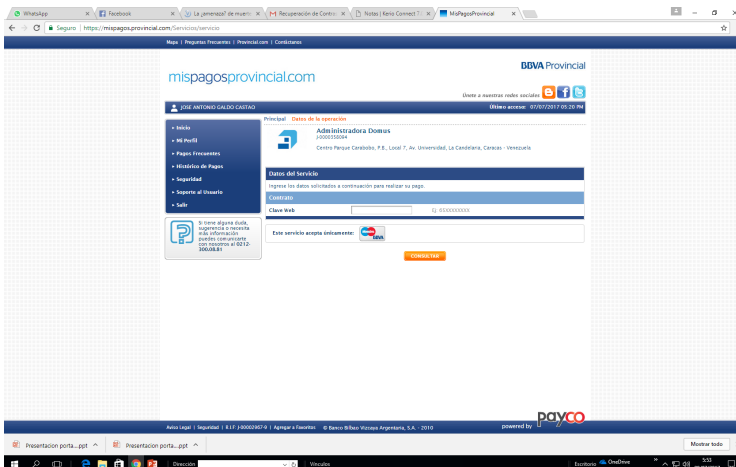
WhatsApp | Facebook | ¿Jamenaza? de muerte | Recuperación de Contr | Notas | Kerio Connect | MisPagosProvincial

Seguro | https://mispagos.provincial.com/Servicios/servicio

Mapa | Preguntas Frecuentes | Provincial.com | Contáctanos

mispagosprovincial.com

BBVA Provincial

Únete a nuestras redes sociales

JOSE ANTONIO GALDO CASTAO

Último acceso: 07/07/2017 05:20 PM

Principal Datos de la operación

» Inicio
» Mi Perfil
» Pagos Frecuentes
» Histórico de Pagos
» Seguridad
» Soporte al Usuario
» Salir

Si tiene alguna duda, sugerencia o necesita más información puedes comunicarte con nosotros al 0212-300.08.81

Administradora Domus
J-0000358064
Centro Parque Carabobo, P.B., Local 7, Av. Universidad, La Candelaria, Caracas - Venezuela

Datos del Servicio
Ingrese los datos solicitados a continuación para realizar su pago.
Contrato
Clave Web
Ej. 4XXXXXXXXX

Este servicio acepta únicamente:

CONSULTAR

Aviso Legal | Seguridad | R.I.F. J-00002967-9 | Agregar a Favoritos © Banco Bilbao Vizcaya Argentaria, S.A. - 2010

powered by payco

Presentacion porta....ppt | Presentacion porta....ppt | Mostrar todo

Dirección | Vínculos | Escritorio | OneDrive | 5:53